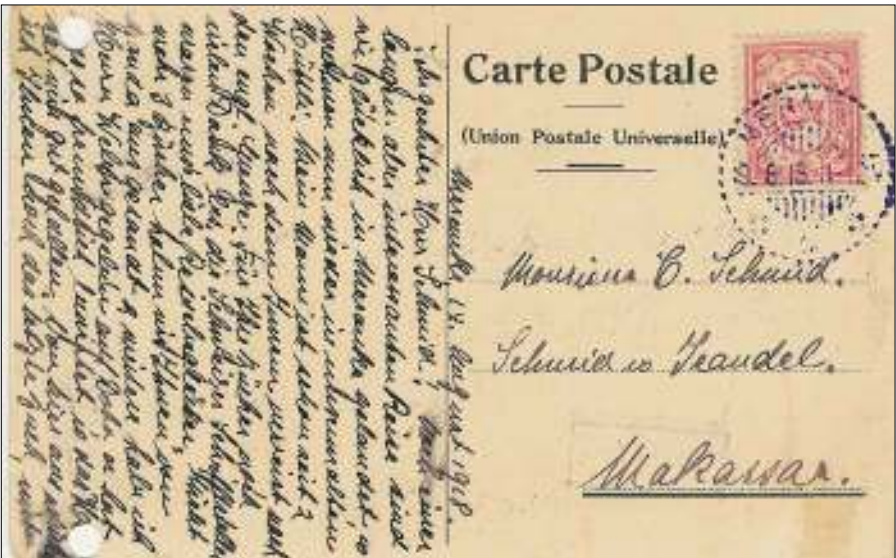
Carte Postale

(Union Postale Universelle)

Monsieur C. Schmid.

Schmid & Jeandel.

Makassar.

Meersalz 14. August 1918.

Sehr geehrter Herr Schmid! Nach einer langen, aber interessanten Reise sind wir glücklich in Meersalz gelandet. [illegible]

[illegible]